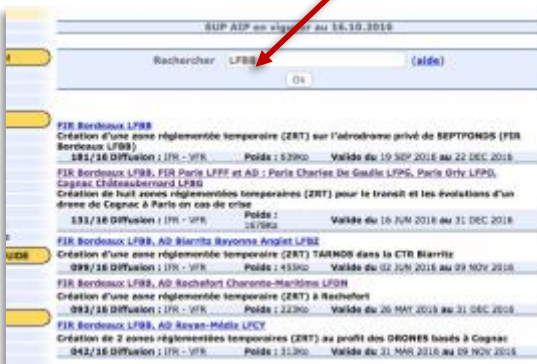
SUP AIP en vigueur au 16.10.2016

Rechercher LFBB (aide)

Ok

FIR Bordeaux LFBB
Création d'une zone réglementée temporaire (ZRT) sur l'aérodrome privé de SEPTFONDS (FIR Bordeaux LFBB)
181/16 Diffusion : IFR - VFR Poids : 639Ko Valide du 19 SEP 2016 au 22 DEC 2016

FIR Bordeaux LFBB, FIR Paris LFFF et AD : Paris Charles De Gaulle LFPG, Paris Orly LFPO, Cognac Châteaubernard LFBG
Création de huit zones réglementées temporaires (ZRT) pour le transit et les évolutions d'un drone de Cognac à Paris en cas de crise
131/16 Diffusion : IFR - VFR Poids : 1679Ko Valide du 16 JUN 2016 au 31 DEC 2016

FIR Bordeaux LFBB, AD Biarritz Bayonne Anglet LFBZ
Création d'une zone réglementée temporaire (ZRT) TARNOS dans la CTR Biarritz
099/16 Diffusion : IFR - VFR Poids : 455Ko Valide du 02 JUN 2016 au 09 NOV 2016

FIR Bordeaux LFBB, AD Rochefort Charente-Maritime LFDN
Création d'une zone réglementée temporaire (ZRT) à Rochefort
093/16 Diffusion : IFR - VFR Poids : 223Ko Valide du 26 MAY 2016 au 31 DEC 2016

FIR Bordeaux LFBB, AD Royan-Médis LFCY
Création de 2 zones réglementées temporaires (ZRT) au profit des DRONES basés à Cognac
042/16 Diffusion : IFR - VFR Poids : 313Ko Valide du 31 MAR 2016 au 09 NOV 2016